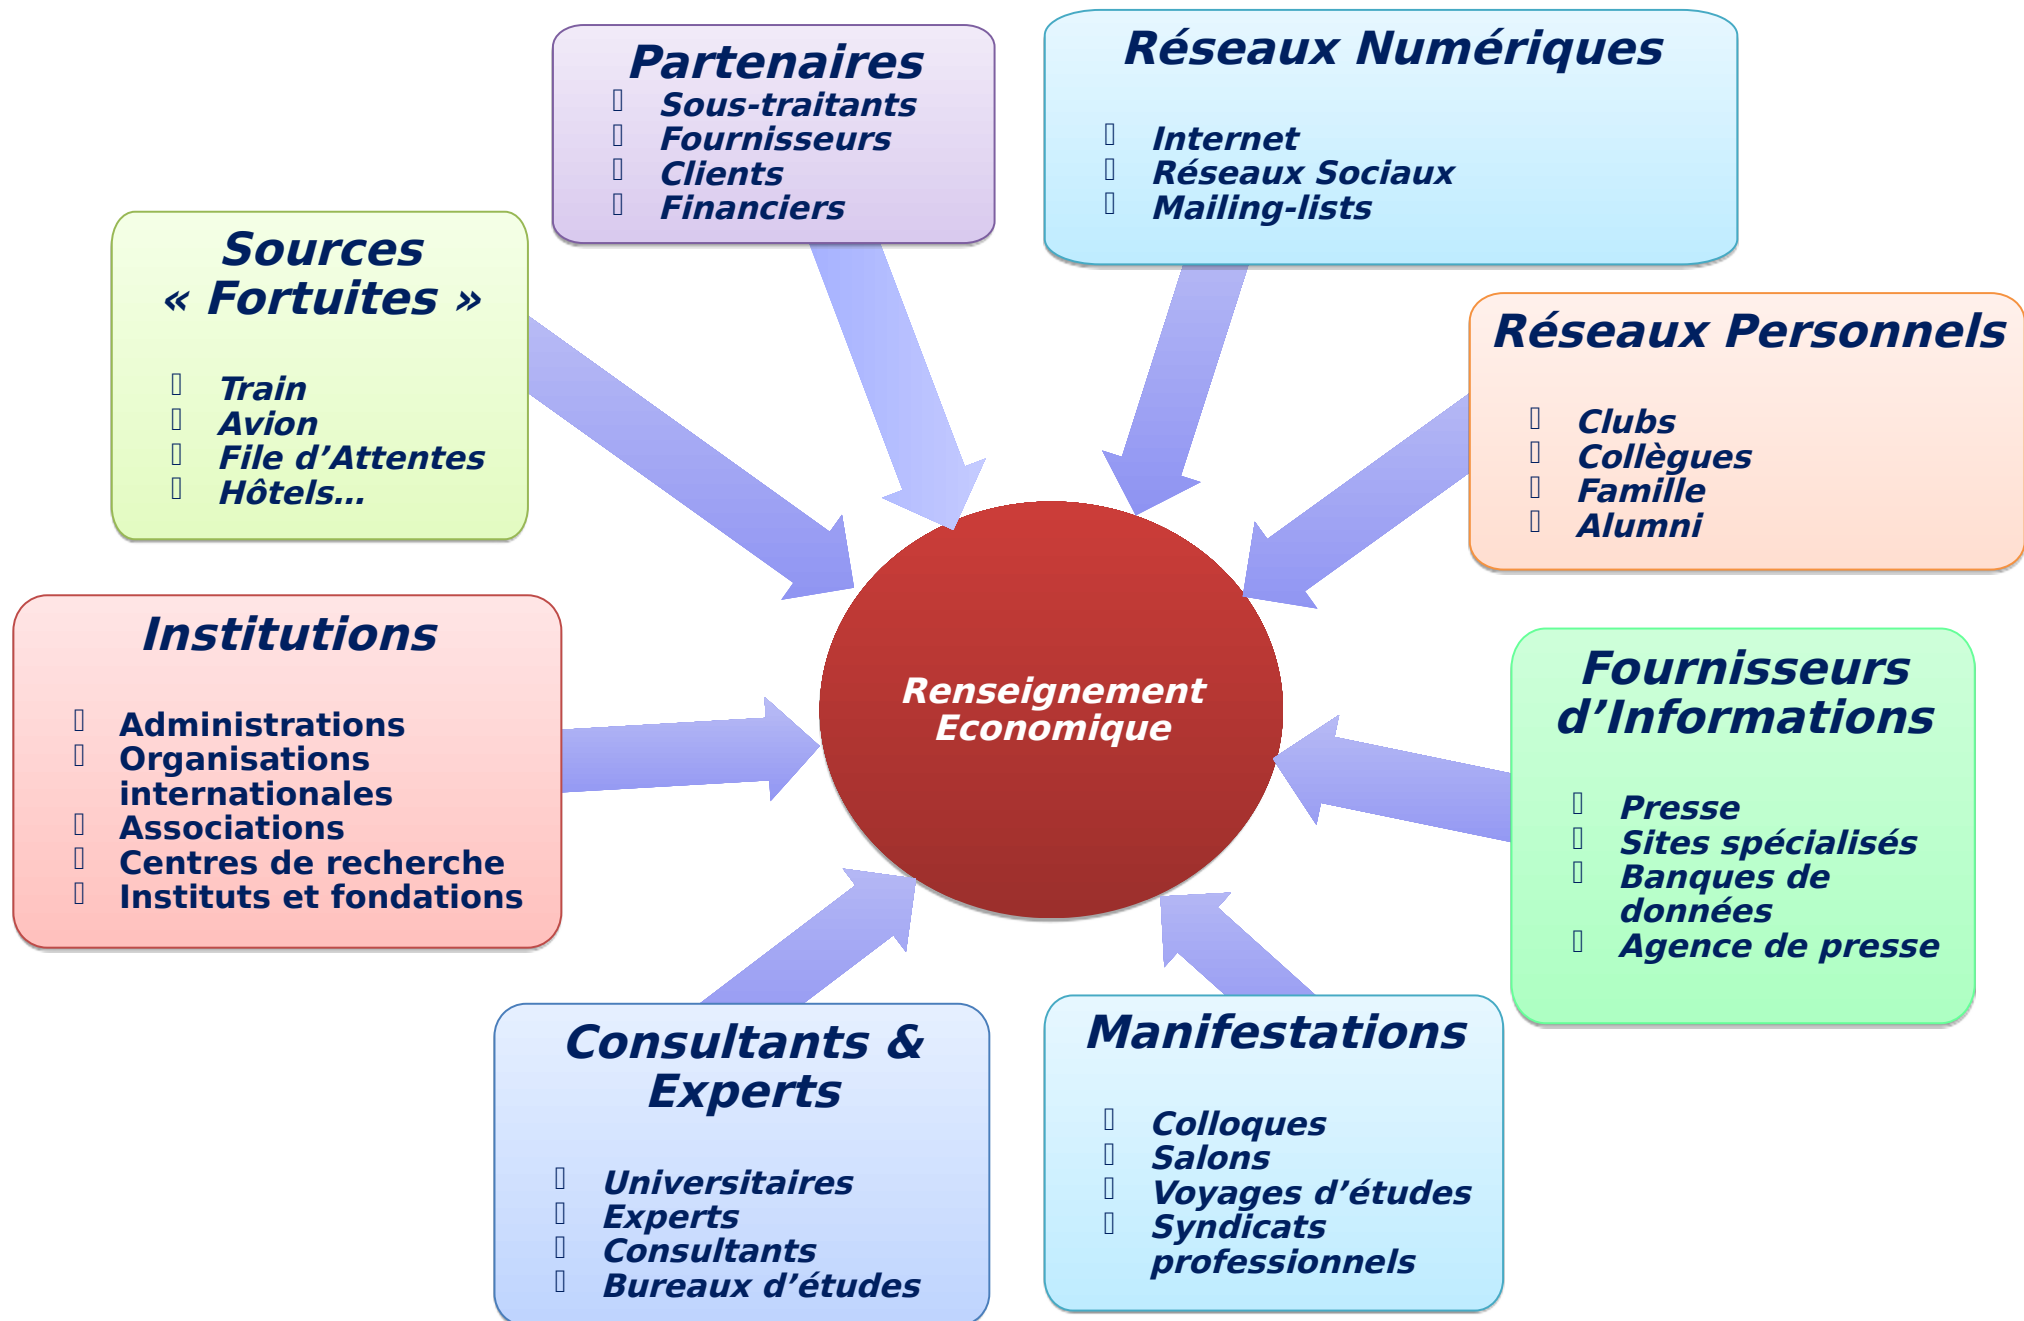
Partenaires
Sous-traitants
Fournisseurs
Clients
Financiers

Réseaux Numériques
Internet
Réseaux Sociaux
Mailing-lists

Sources « Fortuites »
Train
Avion
File d'Attentes
Hôtels…

Réseaux Personnels
Clubs
Collègues
Famille
Alumni

Institutions
Administrations
Organisations internationales
Associations
Centres de recherche
Instituts et fondations

Renseignement Economique

Fournisseurs d'Informations
Presse
Sites spécialisés
Banques de données
Agence de presse

Consultants & Experts
Universitaires
Experts
Consultants
Bureaux d'études

Manifestations
Colloques
Salons
Voyages d'études
Syndicats professionnels